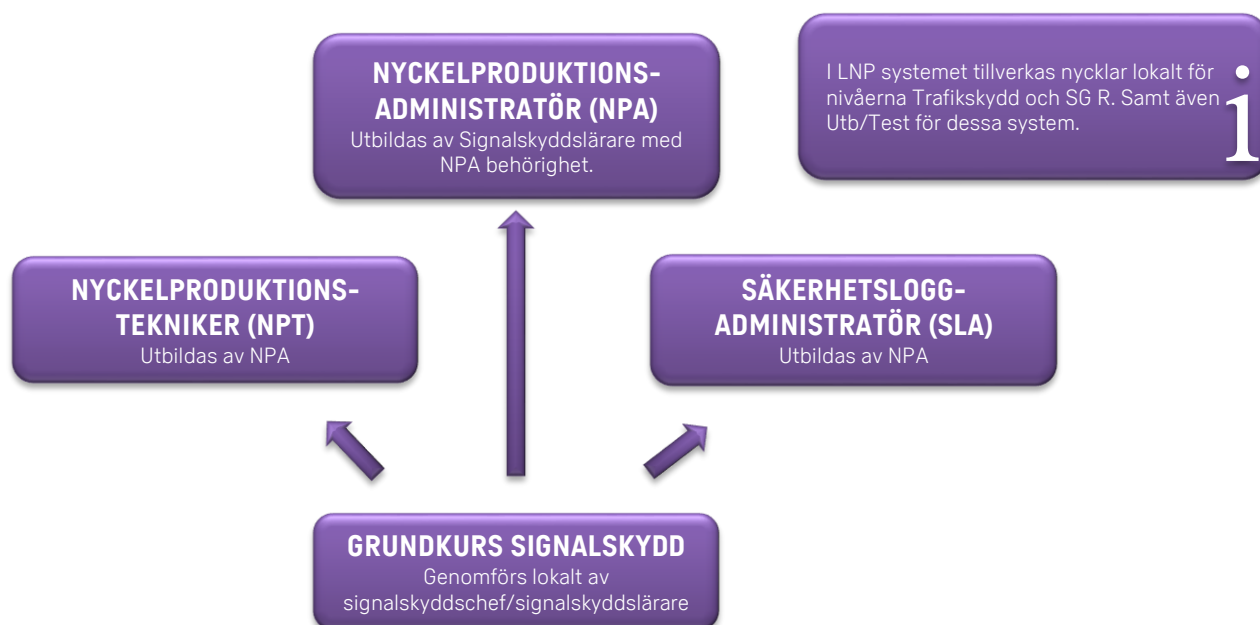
NYCKELPRODUKTIONS-ADMINISTRATÖR (NPA)
Utbildas av Signalskyddslärare med NPA behörighet.

I LNP systemet tillverkas nycklar lokalt för nivåerna Trafikskydd och SG R. Samt även Utb/Test för dessa system.

1

NYCKELPRODUKTIONS-TEKNIKER (NPT)
Utbildas av NPA

SÄKERHETSLOGG-ADMINISTRATÖR (SLA)
Utbildas av NPA

GRUNDKURS SIGNALSKYDD
Genomförs lokalt av signalskyddschef/signalskyddslärare